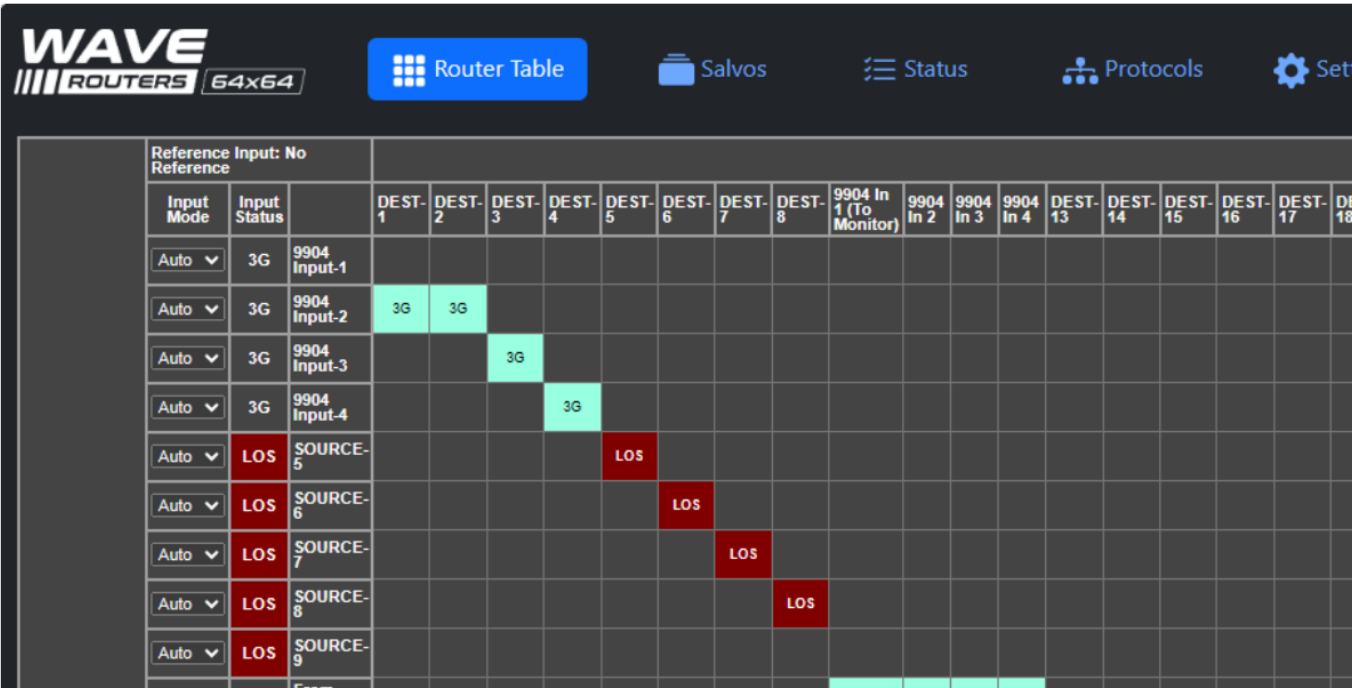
WAVE ROUTERS 64x64

Router Table Salvos Status Protocols Sett

| Reference Input: No Reference | | | | | | | | | | | | | | | | | | | | |
|---|---|---|---|---|---|---|---|---|---|---|---|---|---|---|---|---|---|---|---|---|
| Input Mode | Input Status | | DEST-1 | DEST-2 | DEST-3 | DEST-4 | DEST-5 | DEST-6 | DEST-7 | DEST-8 | 9904 In 1 (To Monitor) | 9904 In 2 | 9904 In 3 | 9904 In 4 | DEST-13 | DEST-14 | DEST-15 | DEST-16 | DEST-17 | DE 18 |
| Auto | 3G | 9904 Input-1 | | | | | | | | | | | | | | | | | | |
| Auto | 3G | 9904 Input-2 | 3G | 3G | | | | | | | | | | | | | | | | |
| Auto | 3G | 9904 Input-3 | | | 3G | | | | | | | | | | | | | | | |
| Auto | 3G | 9904 Input-4 | | | | 3G | | | | | | | | | | | | | | |
| Auto | LOS | SOURCE-5 | | | | | LOS | | | | | | | | | | | | | |
| Auto | LOS | SOURCE-6 | | | | | | LOS | | | | | | | | | | | | |
| Auto | LOS | SOURCE-7 | | | | | | | LOS | | | | | | | | | | | |
| Auto | LOS | SOURCE-8 | | | | | | | | LOS | | | | | | | | | | |
| Auto | LOS | SOURCE-9 | | | | | | | | | | | | | | | | | | |
| | | From | | | | | | | | | | | | | | | | | | |